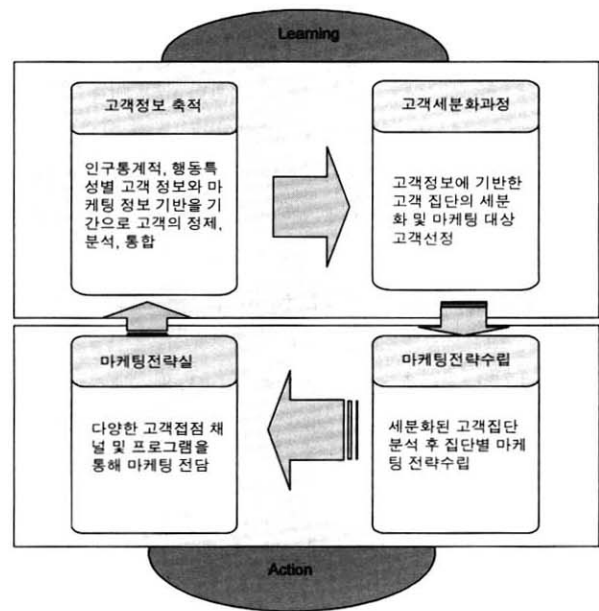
Learning

고객정보 축적

인구통계적, 행동특성별 고객 정보와 마케팅 정보 기반을 기간으로 고객의 정제, 분석, 통합

고객세분화과정

고객정보에 기반한 고객 집단의 세분화 및 마케팅 대상 고객선정

마케팅전략실

다양한 고객접점 채널 및 프로그램을 통해 마케팅 전담

마케팅전략수립

세분화된 고객집단 분석 후 집단별 마케팅 전략수립

Action